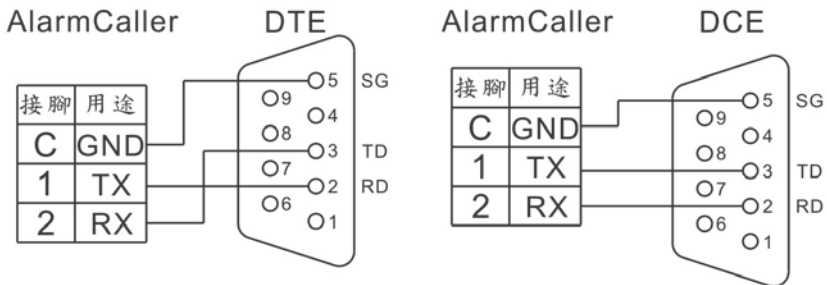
AlarmCaller DTE

| 接腳 | 用途 |
|---|---|
| C | GND |
| 1 | TX |
| 2 | RX |

5 SG
9
4
8
3 TD
7
2 RD
6
1

AlarmCaller DCE

| 接腳 | 用途 |
|---|---|
| C | GND |
| 1 | TX |
| 2 | RX |

5 SG
9
4
8
3 TD
7
2 RD
6
1